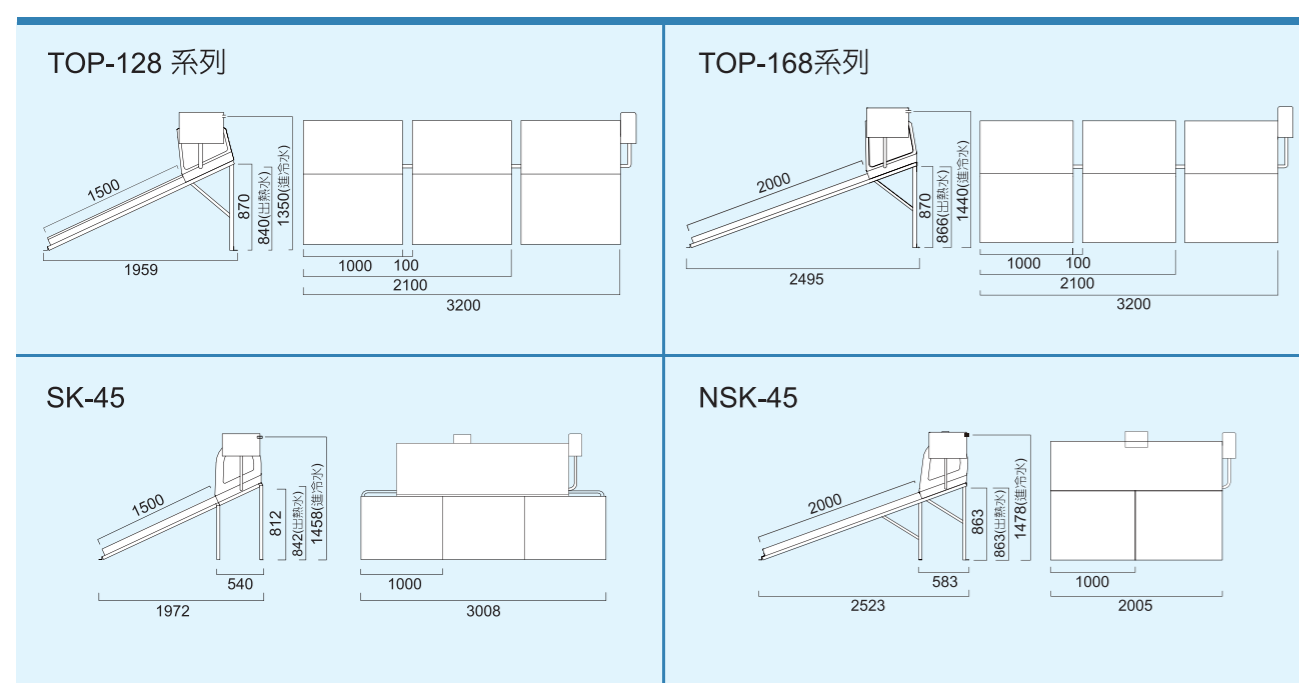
TOP-128 系列

1500
870
840(出熱水)
1350(進冷水)
1959
1000
100
2100
3200

TOP-168系列

2000
870
866(出熱水)
1440(進冷水)
2495
1000
100
2100
3200

SK-45

1500
812
842(出熱水)
1458(進冷水)
540
1972
1000
3008

NSK-45

2000
863
863(出熱水)
1478(進冷水)
583
2523
1000
2005